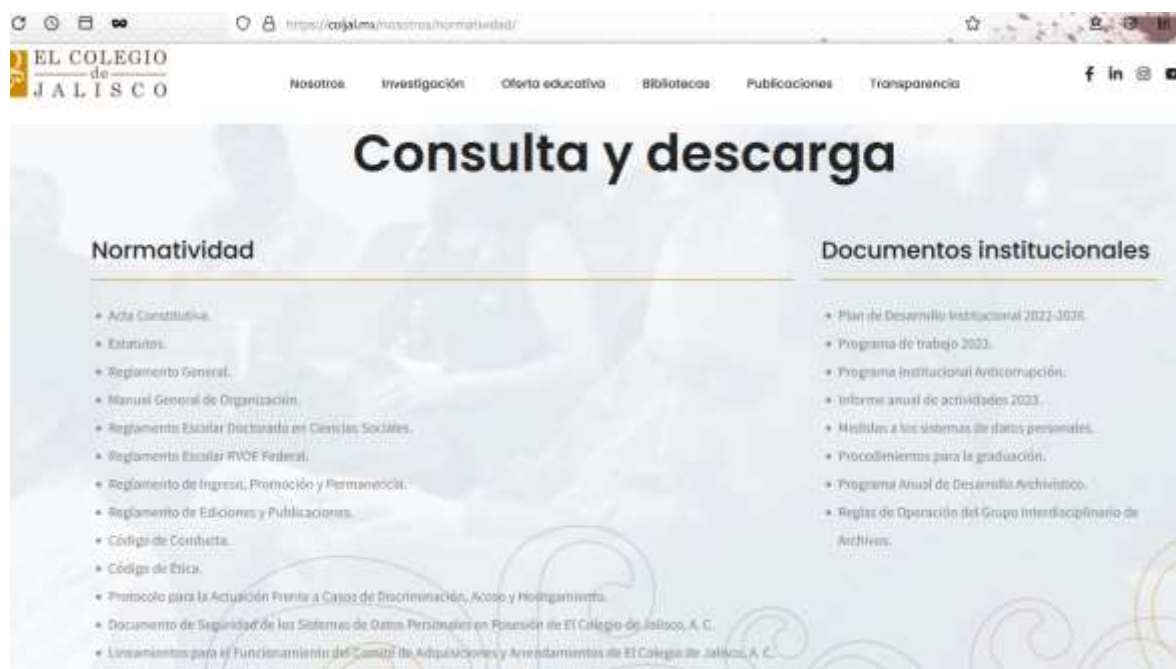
https://coljal.mx/nosotros/normatividad/

EL COLEGIO de JALISCO

Nosotros Investigación Oferta educativa Bibliotecas Publicaciones Transparencia

Consulta y descarga

Normatividad

- Acta Constitutiva.
- Estatutos.
- Reglamento General.
- Manual General de Organización.
- Reglamento Escolar Doctorado en Ciencias Sociales.
- Reglamento Escolar RVOE Federal.
- Reglamento de Ingreso, Promoción y Permanencia.
- Reglamento de Ediciones y Publicaciones.
- Código de Conducta.
- Código de Ética.
- Protocolo para la Actuación Frente a Casos de Discriminación, Acoso y Hostigamiento.
- Documento de Seguridad de los Sistemas de Datos Personales en Posesión de El Colegio de Jalisco, A. C.
- Lineamientos para el Funcionamiento del Comité de Adquisiciones y Arrendamientos de El Colegio de Jalisco, A. C.

Documentos institucionales

- Plan de Desarrollo Institucional 2022-2026.
- Programa de trabajo 2023.
- Programa Institucional Anticorrupción.
- Informe anual de actividades 2023.
- Medidas a los sistemas de datos personales.
- Procedimientos para la graduación.
- Programa Anual de Desarrollo Archivístico.
- Reglas de Operación del Grupo Interdisciplinario de Archivos.